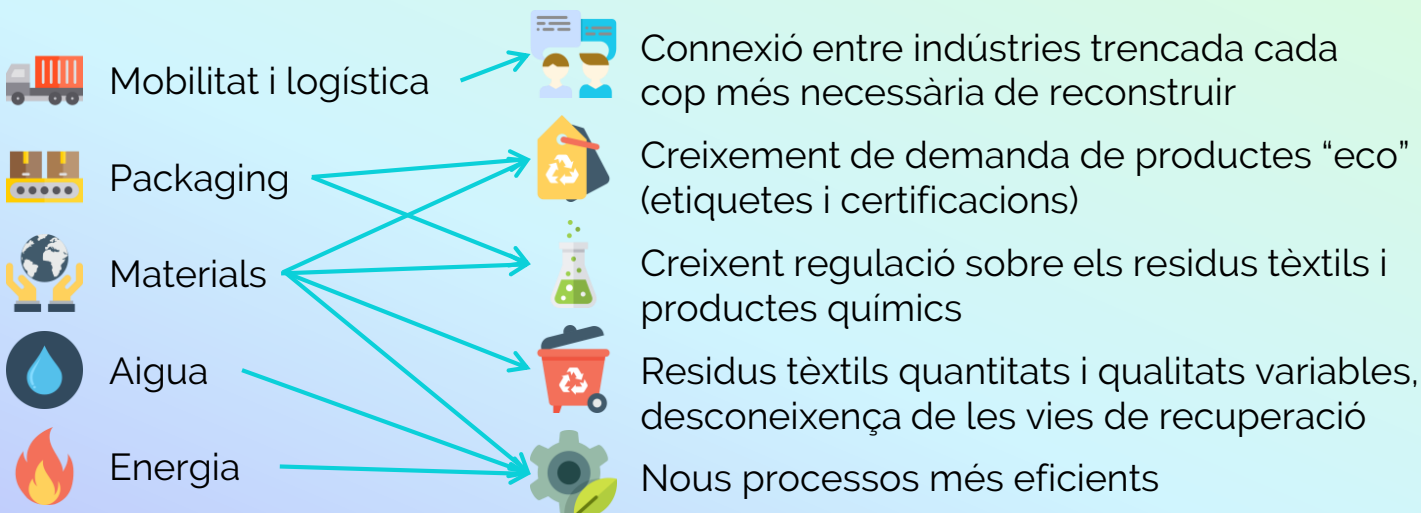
Mobilitat i logística

Packaging

Materials

Aigua

Energia

Connexió entre indústries trencada cada cop més necessària de reconstruir

Creixement de demanda de productes “eco” (etiquetes i certificacions)

Creixent regulació sobre els residus tèxtils i productes químics

Residus tèxtils quantitats i qualitats variables, desconeixença de les vies de recuperació

Nous processos més eficients